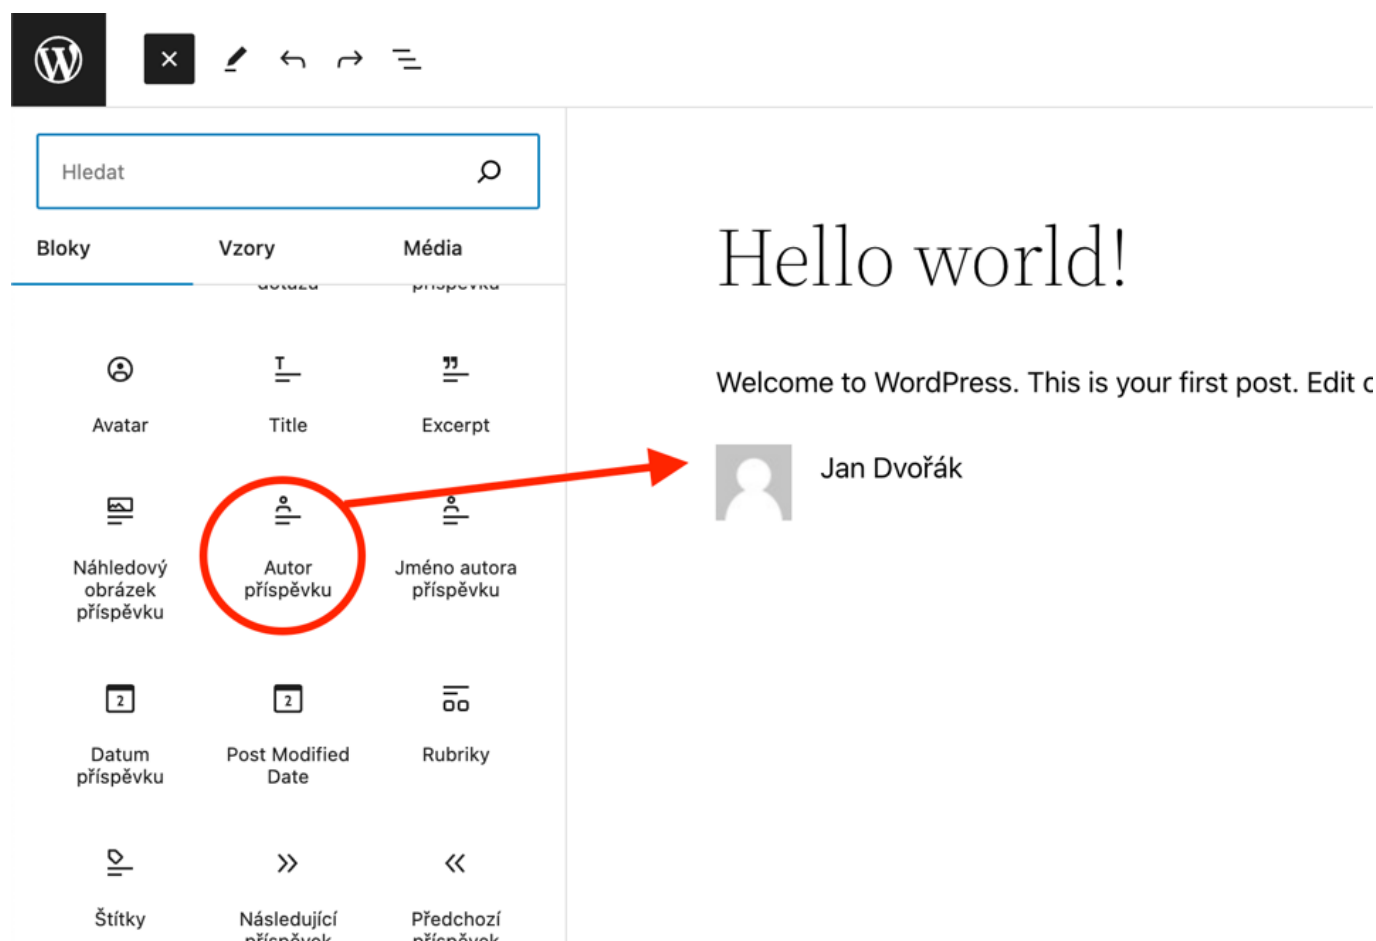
Hledat

Bloky
Vzory
Média

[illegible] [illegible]

Avatar
Title
Excerpt

Náhledový obrázek příspěvku
Autor příspěvku
Jméno autora příspěvku

2
Datum příspěvku
2
Post Modified Date
Rubriky

Štítky
Následující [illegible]
Předchozí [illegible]

Hello world!

Welcome to WordPress. This is your first post. Edit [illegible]

Jan Dvořák